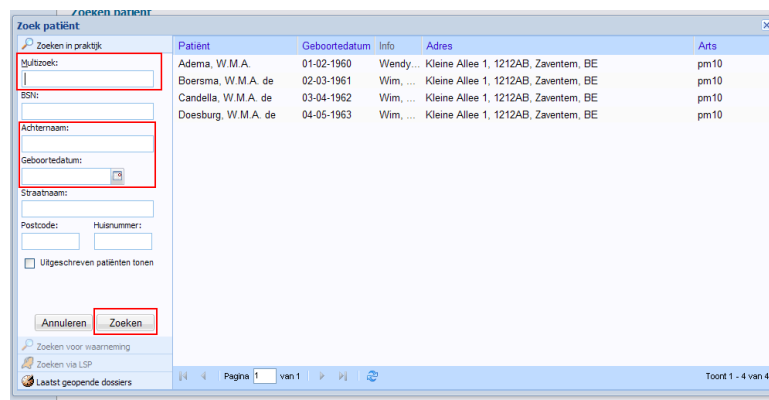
Zoeken patiënt

Zoek patiënt

Zoeken in praktijk

Multizoek:

BSN:

Achternaam:

Geboortedatum:

Straatnaam:

Postcode:

Huisnummer:

Uitgeschreven patiënten tonen

Annuleren

Zoeken

Zoeken voor waarneming

Zoeken via LSP

Laatst geopende dossiers

| Patiënt | Geboortedatum | Info | Adres | Arts |
|---|---|---|---|---|
| Adema, W.M.A. | 01-02-1960 | Wendy... | Kleine Allee 1, 1212AB, Zaventem, BE | pm10 |
| Boersma, W.M.A. de | 02-03-1961 | Wim, ... | Kleine Allee 1, 1212AB, Zaventem, BE | pm10 |
| Candella, W.M.A. de | 03-04-1962 | Wim, ... | Kleine Allee 1, 1212AB, Zaventem, BE | pm10 |
| Doesburg, W.M.A. de | 04-05-1963 | Wim, ... | Kleine Allee 1, 1212AB, Zaventem, BE | pm10 |

Pagina 1 van 1

Toont 1 - 4 van 4